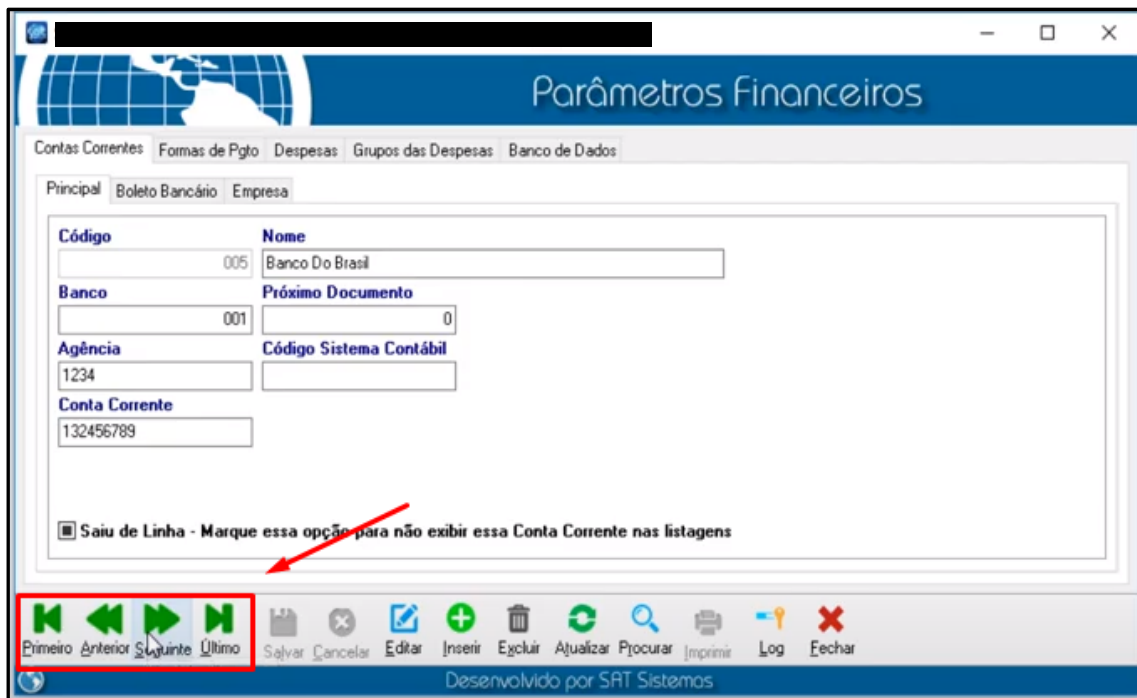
Parâmetros Financeiros

Contas Correntes | Formas de Pgto | Despesas | Grupos das Despesas | Banco de Dados

Principal | Boleto Bancário | Empresa

Código
005
Nome
Banco Do Brasil
Banco
001
Próximo Documento
0
Agência
1234
Código Sistema Contábil
Conta Corrente
132456789

Saiu de Linha - Marque essa opção para não exibir essa Conta Corrente nas listagens

Primeiro Anterior Seguinte Último Salvar Cancelar Editar Inserir Excluir Atualizar Procurar Imprimir Log Fechar

Desenvolvido por SAT Sistemas